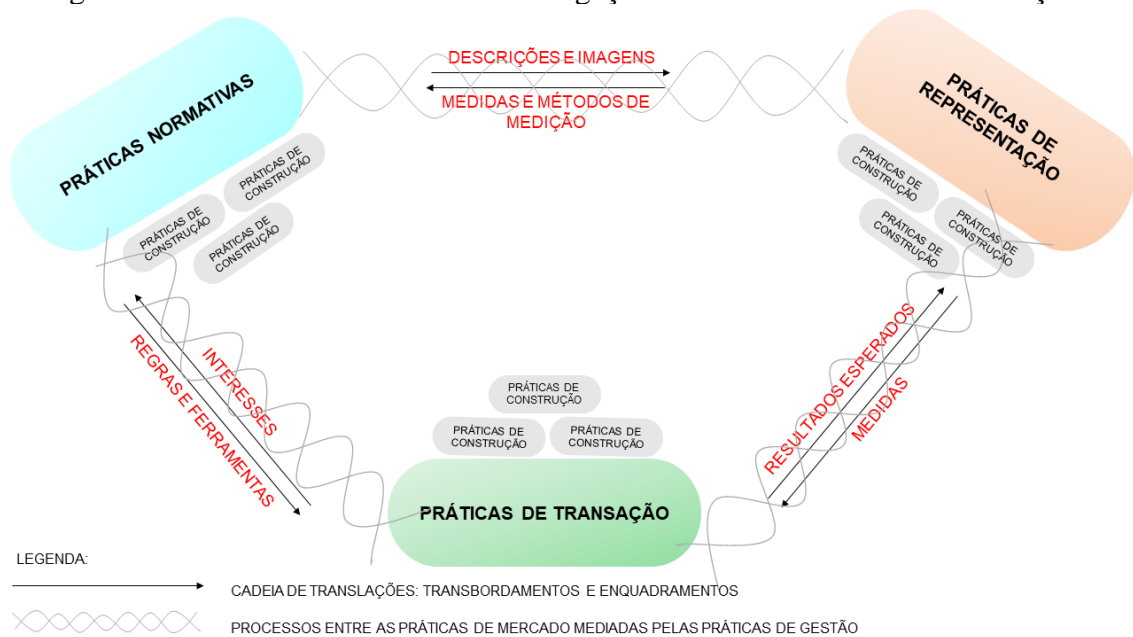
DESCRIÇÕES E IMAGENS

MEDIDAS E MÉTODOS DE MEDIÇÃO

PRÁTICAS NORMATIVAS

PRÁTICAS DE CONSTRUÇÃO

PRÁTICAS DE CONSTRUÇÃO

PRÁTICAS DE CONSTRUÇÃO

PRÁTICAS DE REPRESENTAÇÃO

PRÁTICAS DE CONSTRUÇÃO

PRÁTICAS DE CONSTRUÇÃO

PRÁTICAS DE CONSTRUÇÃO

REGRAS E FERRAMENTAS

INTERESSES

RESULTADOS ESPERADOS

MEDIDAS

PRÁTICAS DE CONSTRUÇÃO

PRÁTICAS DE CONSTRUÇÃO

PRÁTICAS DE CONSTRUÇÃO

PRÁTICAS DE TRANSAÇÃO

LEGENDA:

CADEIA DE TRANSLAÇÕES: TRANSBORDAMENTOS E ENQUADRAMENTOS

PROCESSOS ENTRE AS PRÁTICAS DE MERCADO MEDIADAS PELAS PRÁTICAS DE GESTÃO